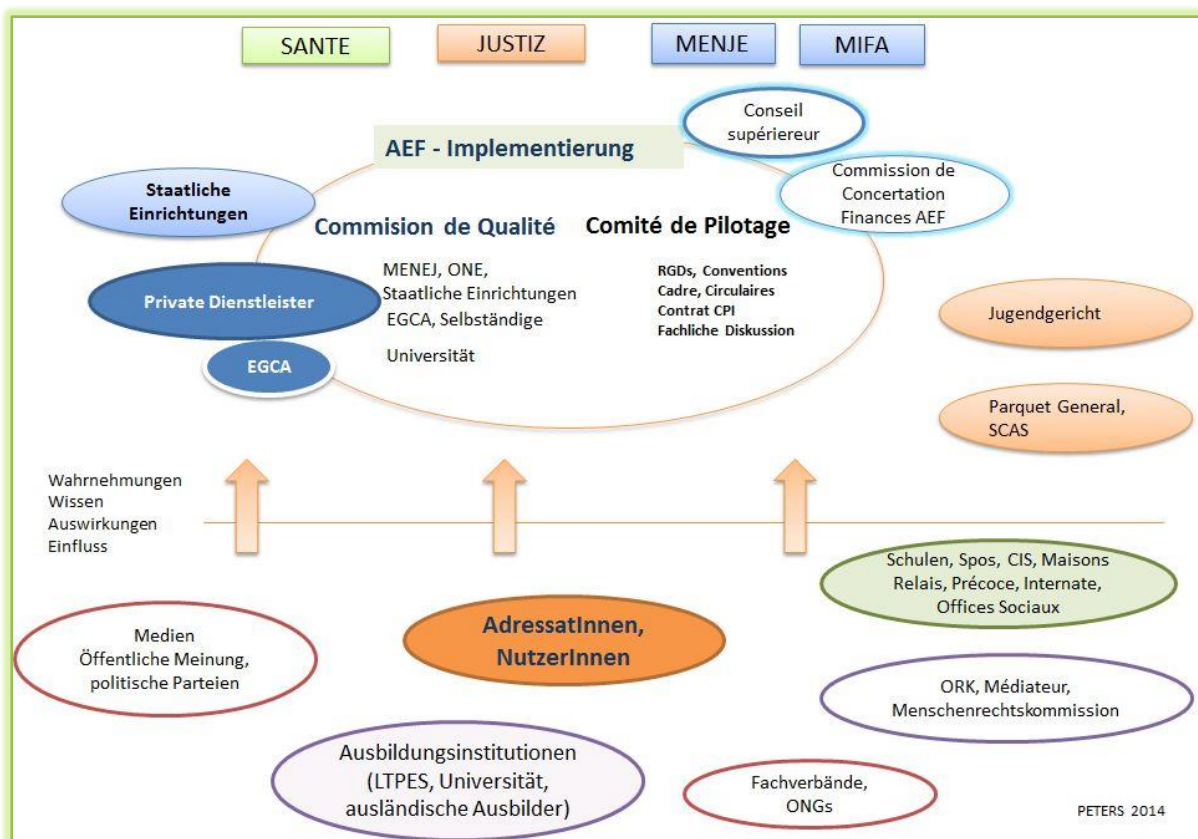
SANTE

JUSTIZ

MENJE

MIFA

Conseil supérieureur

AEF - Implementierung

Commission de Concertation Finances AEF

Staatliche Einrichtungen

Commision de Qualité

Comité de Pilotage

MENEJ, ONE, Staatliche Einrichtungen EGCA, Selbständige

Universität

RGDs, Conventions Cadre, Circulaires Contrat CPI Fachliche Diskussion

Private Dienstleister

EGCA

Jugendgericht

Parquet General, SCAS

Wahrnehmungen
Wissen
Auswirkungen
Einfluss

Schulen, Spos, CIS, Maisons Relais, Précoce, Internate, Offices Sociaux

Medien
Öffentliche Meinung, politische Parteien

AdressatInnen, NutzerInnen

ORK, Médiateur, Menschenrechtskommission

Ausbildungsinstitutionen (LTPES, Universität, ausländische Ausbilder)

Fachverbände, ONGs

PETERS 2014